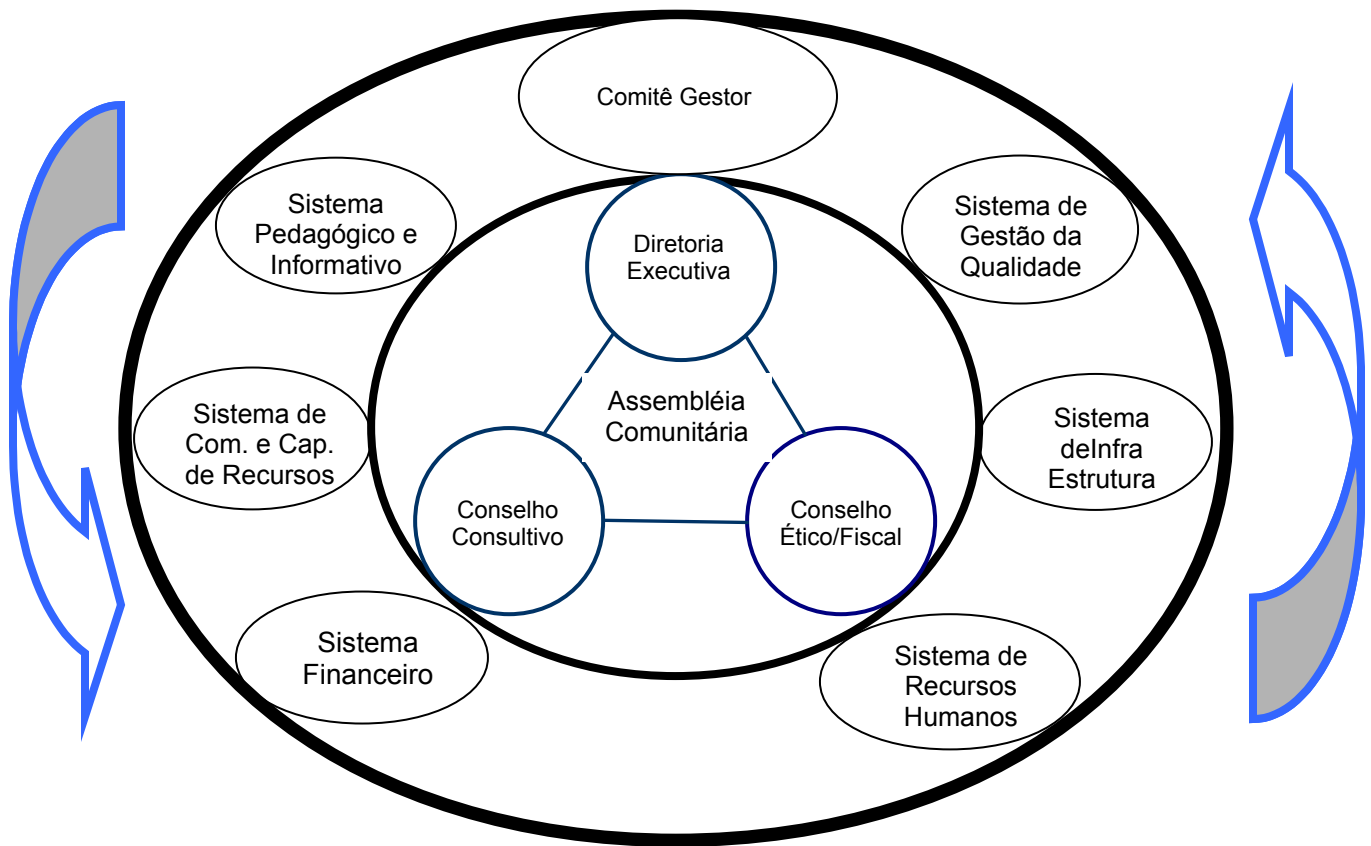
Comitê Gestor

Sistema Pedagógico e Informativo

Sistema de Gestão da Qualidade

Diretoria Executiva

Assembléia Comunitária

Sistema de Com. e Cap. de Recursos

Sistema deInfra Estrutura

Conselho Consultivo

Conselho Ético/Fiscal

Sistema Financeiro

Sistema de Recursos Humanos